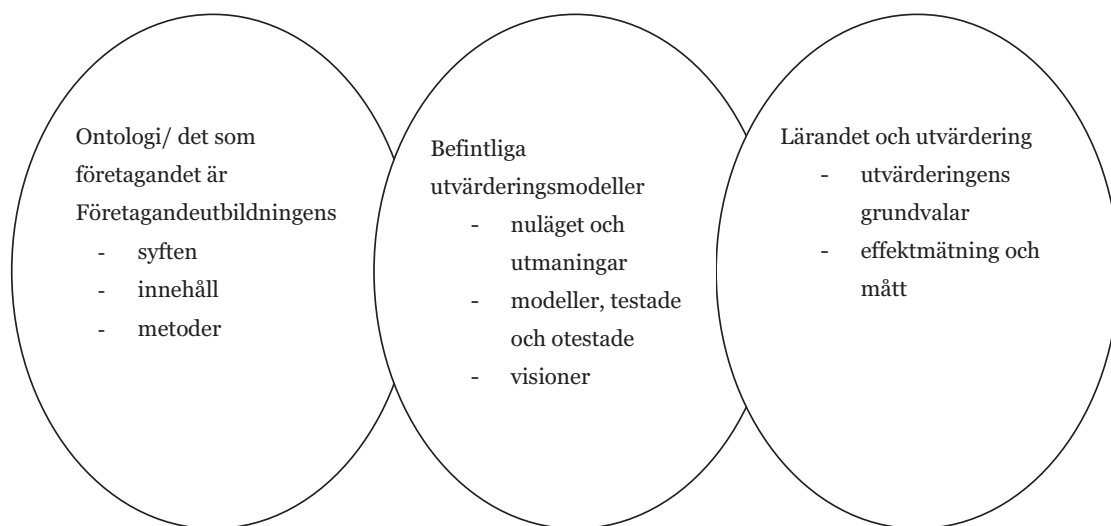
Ontologi/ det som företagandet är Företagandeutbildningens
- syften
- innehåll
- metoder

Befintliga utvärderingsmodeller
- nuläget och utmaningar
- modeller, testade och otestade
- visioner

Lärandet och utvärdering
- utvärderingens grundvalar
- effektmätning och mått